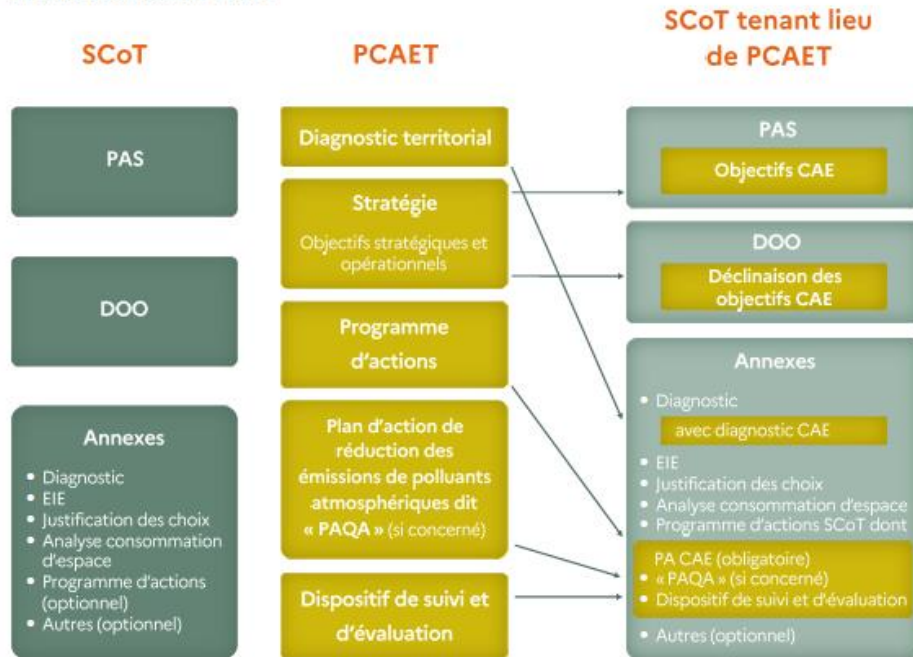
SCoT

PCAET

SCoT tenant lieu de PCAET

PAS

DOO

Annexes

- Diagnostic
- EIE
- Justification des choix
- Analyse consommation d'espace
- Programme d'actions (optionnel)
- Autres (optionnel)

Diagnostic territorial

Stratégie

Objectifs stratégiques et opérationnels

Programme d'actions

Plan d'action de réduction des émissions de polluants atmosphériques dit « PAQA » (si concerné)

Dispositif de suivi et d'évaluation

PAS

Objectifs CAE

DOO

Déclinaison des objectifs CAE

Annexes

- Diagnostic

avec diagnostic CAE

- EIE
- Justification des choix
- Analyse consommation d'espace
- Programme d'actions SCoT dont

PA CAE (obligatoire)
- « PAQA » (si concerné)
- Dispositif de suivi et d'évaluation

- Autres (optionnel)